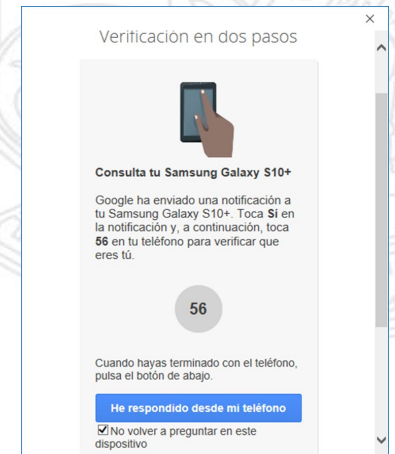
×

Verificación en dos pasos

Consulta tu Samsung Galaxy S10+

Google ha enviado una notificación a tu Samsung Galaxy S10+. Toca **Sí** en la notificación y, a continuación, toca **56** en tu teléfono para verificar que eres tú.

56

Cuando hayas terminado con el teléfono, pulsa el botón de abajo.

He respondido desde mi teléfono

No volver a preguntar en este dispositivo